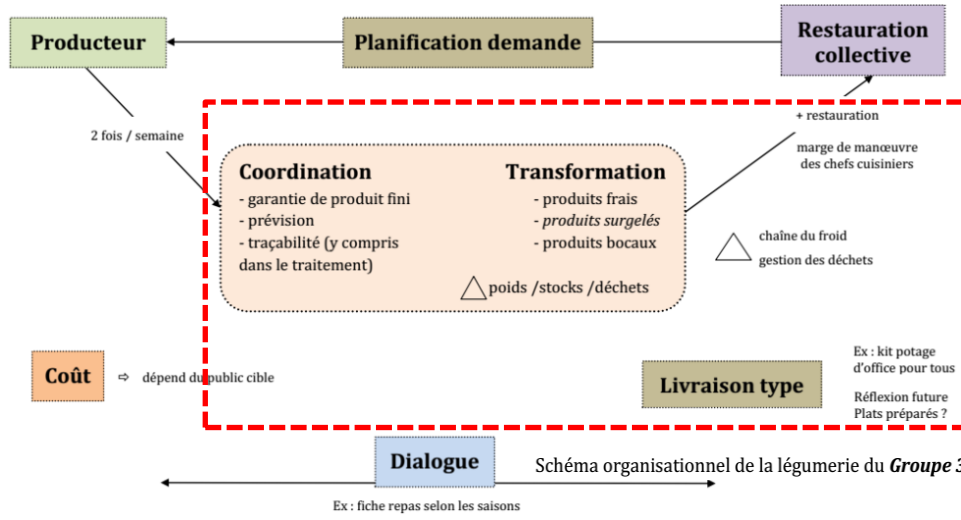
Producteur

Planification demande

Restauration collective

2 fois / semaine

+ restauration

marge de manœuvre des chefs cuisiniers

Coordination
- garantie de produit fini
- prévision
- traçabilité (y compris dans le traitement)

Transformation
- produits frais
- produits surgelés
- produits bocaux

poids /stocks /déchets

chaîne du froid
gestion des déchets

Coût

⇨ dépend du public cible

Ex : kit potage d'office pour tous

Livraison type

Réflexion future
Plats préparés ?

Dialogue

Schéma organisationnel de la légumerie du Groupe 3

Ex : fiche repas selon les saisons